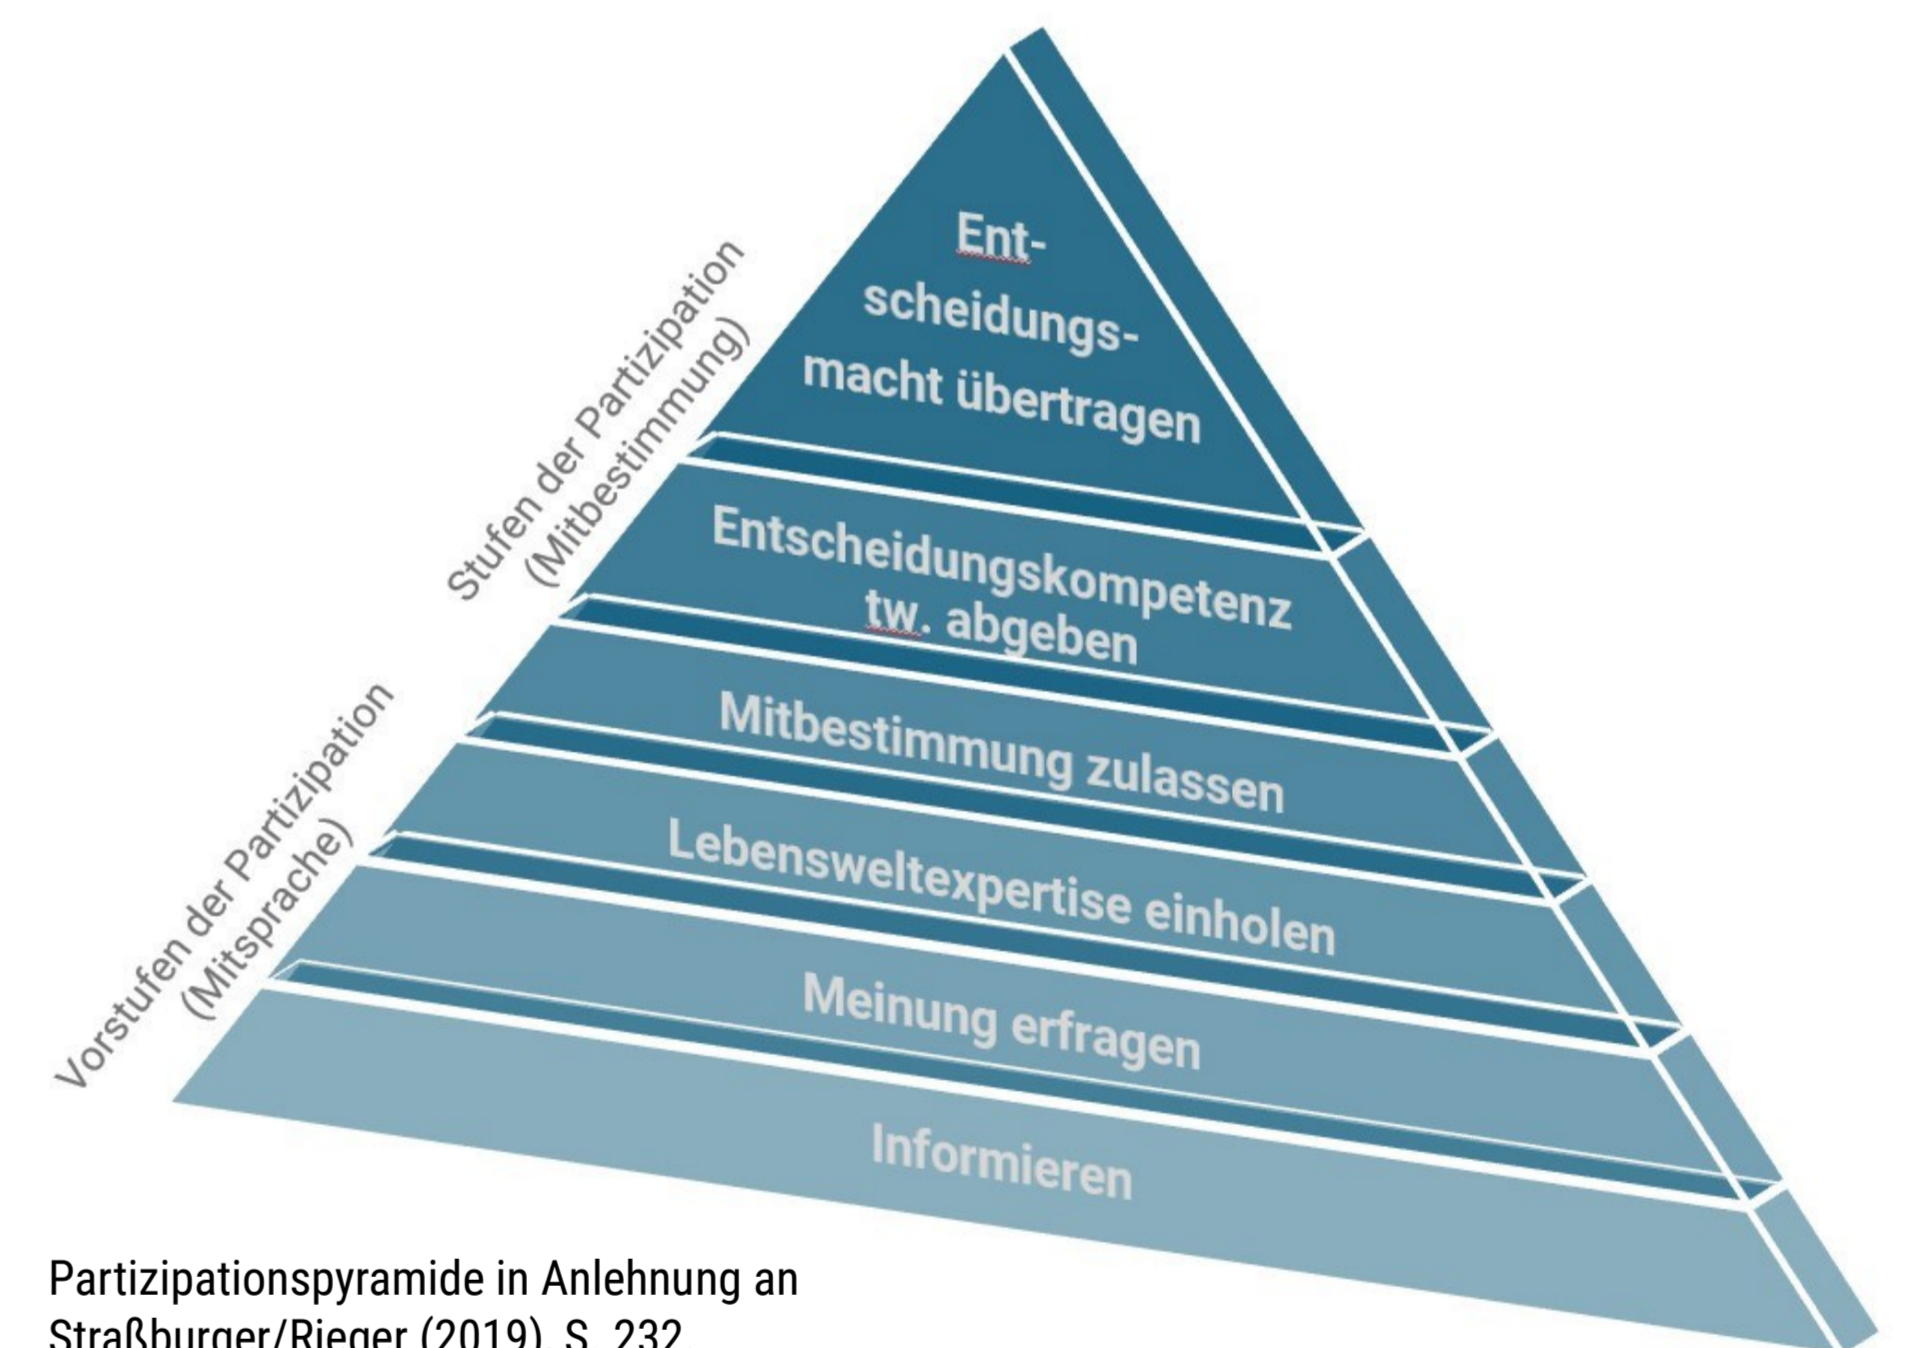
Ent-
scheidungs-
macht übertragen

Entscheidungskompetenz
tw. abgeben

Mitbestimmung zulassen

Lebensweltexpertise einholen

Meinung erfragen

Informieren

Stufen der Partizipation
(Mitbestimmung)

Vorstufen der Partizipation
(Mitsprache)

Partizipationspyramide in Anlehnung an
Straßburger/Rieger (2019), S. 232